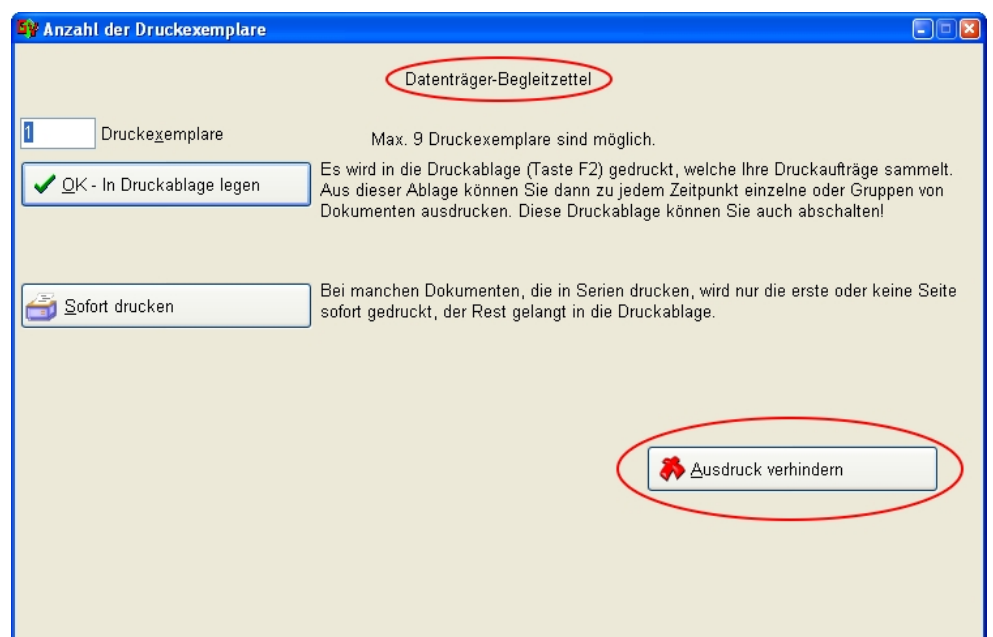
Anzahl der Druckexemplare

Datenträger-Begleitzettel

1 Druckexemplare

Max. 9 Druckexemplare sind möglich.

OK - In Druckablage legen

Es wird in die Druckablage (Taste F2) gedruckt, welche Ihre Druckaufträge sammelt. Aus dieser Ablage können Sie dann zu jedem Zeitpunkt einzelne oder Gruppen von Dokumenten ausdrucken. Diese Druckablage können Sie auch abschalten!

Sofort drucken

Bei manchen Dokumenten, die in Serien drucken, wird nur die erste oder keine Seite sofort gedruckt, der Rest gelangt in die Druckablage.

Ausdruck verhindern